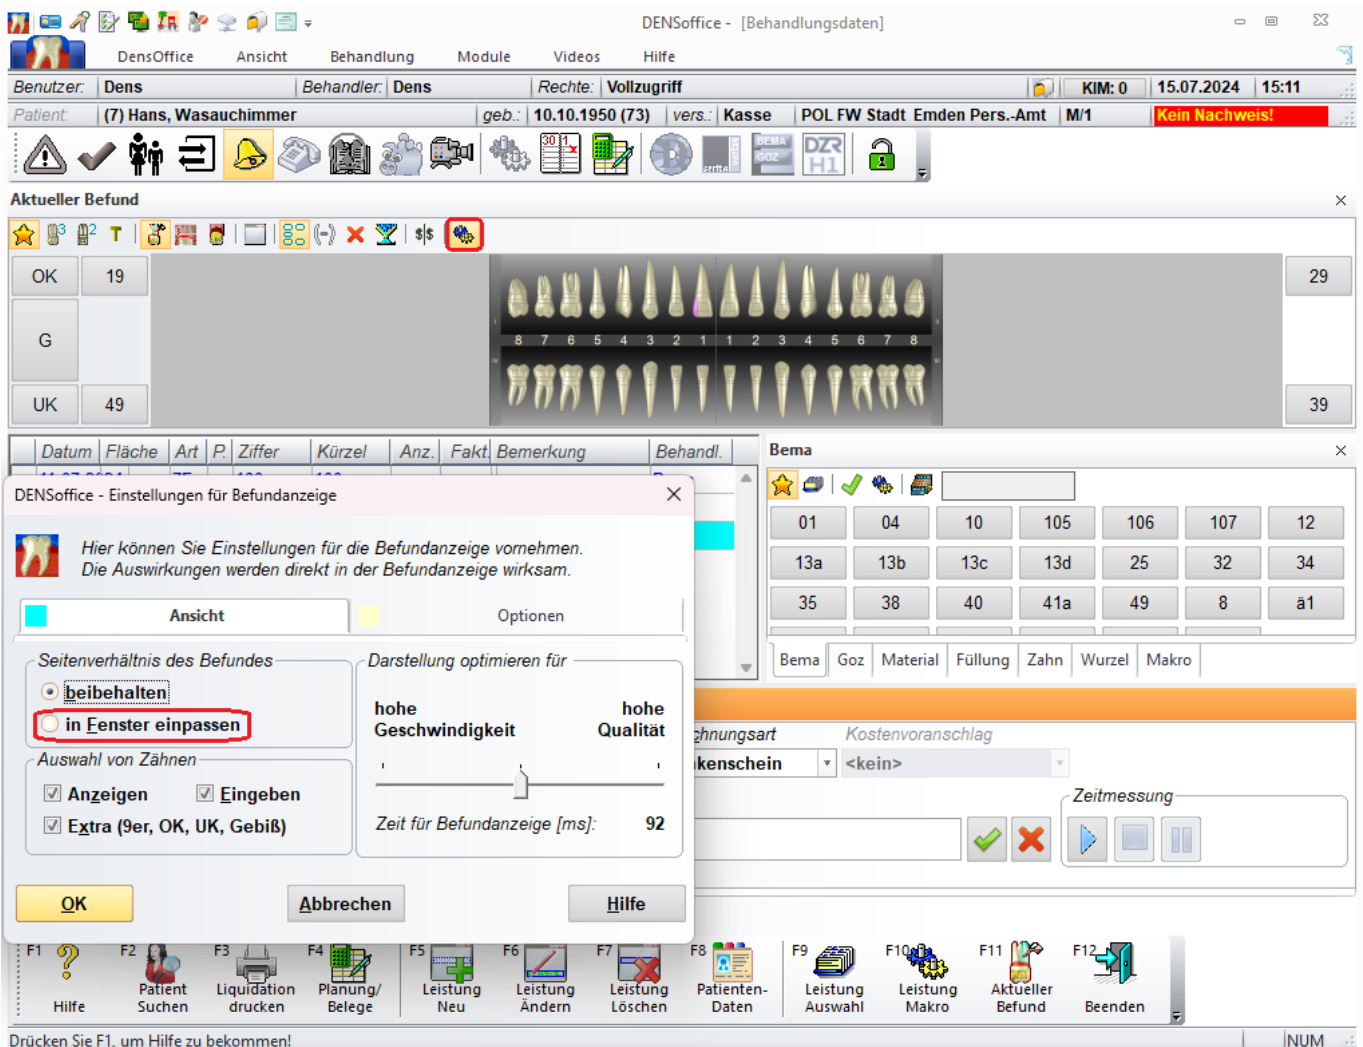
DENSoffice - [Behandlungsdaten]

DensOffice Ansicht Behandlung Module Videos Hilfe

Benutzer: Dens Behandler: Dens Rechte: Vollzugriff KIM: 0 15.07.2024 15:11

Patient: (7) Hans, Wasauchimmer geb.: 10.10.1950 (73) vers.: Kasse POL FW Stadt Emden Pers.-Amt M/1 Kein Nachweis!

Aktueller Befund

OK 19 29
G
UK 49 39

8 7 6 5 4 3 2 1 1 2 3 4 5 6 7 8

| Datum | Fläche | Art | P. | Ziffer | Kürzel | Anz. | Fakt. | Bemerkung | Behandl. |
|---|---|---|---|---|---|---|---|---|---|

Bema

| 01 | 04 | 10 | 105 | 106 | 107 | 12 |
|---|---|---|---|---|---|---|
| 13a | 13b | 13c | 13d | 25 | 32 | 34 |
| 35 | 38 | 40 | 41a | 49 | 8 | ä1 |

Bema Goz Material Füllung Zahn Wurzel Makro

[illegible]chnungsart Kostenvoranschlag
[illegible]kenschein <kein>

Zeitmessung

DENSoffice - Einstellungen für Befundanzeige

Hier können Sie Einstellungen für die Befundanzeige vornehmen. Die Auswirkungen werden direkt in der Befundanzeige wirksam.

Ansicht Optionen

Seitenverhältnis des Befundes
beibehalten
in Fenster einpassen

Darstellung optimieren für
hohe Geschwindigkeit hohe Qualität

Auswahl von Zähnen
Anzeigen Eingeben
Extra (9er, OK, UK, Gebiß)

Zeit für Befundanzeige [ms]: 92

OK Abbrechen Hilfe

F1 Hilfe F2 Patient Suchen F3 Liquidation drucken F4 Planung/ Belege F5 Leistung Neu F6 Leistung Ändern F7 Leistung Löschen F8 Patienten-Daten F9 Leistung Auswahl F10 Leistung Makro F11 Aktueller Befund F12 Beenden

Drücken Sie F1, um Hilfe zu bekommen! NUM